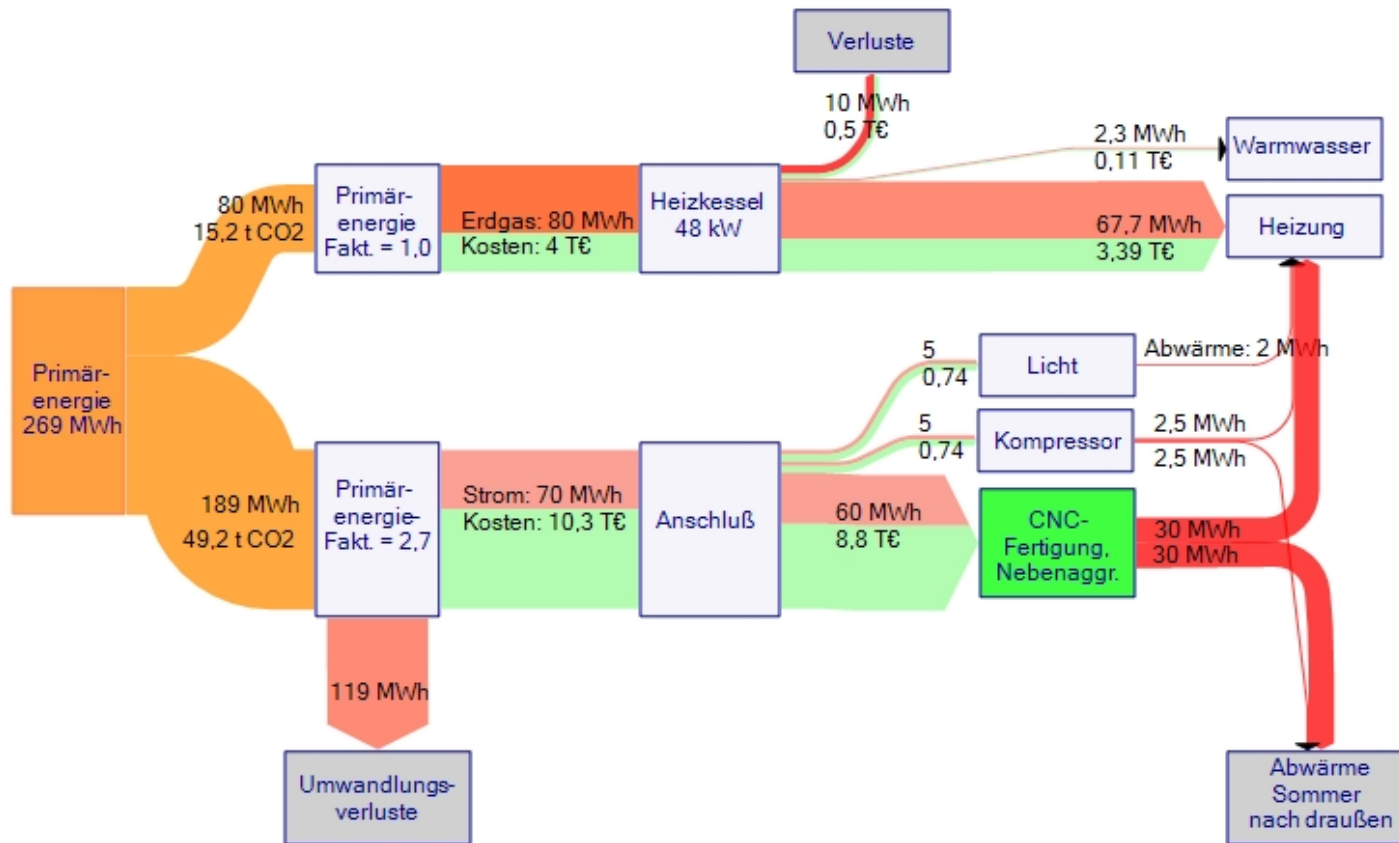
Verluste

10 MWh
0,5 T€

2,3 MWh
0,11 T€

Warmwasser

80 MWh
15,2 t CO2

Primär-
energie
Fakt. = 1,0

Erdgas: 80 MWh
Kosten: 4 T€

Heizkessel
48 kW

67,7 MWh
3,39 T€

Heizung

Primär-
energie
269 MWh

5
0,74

Licht

Abwärme: 2 MWh

5
0,74

Kompressor

2,5 MWh
2,5 MWh

189 MWh
49,2 t CO2

Primär-
energie-
Fakt. = 2,7

Strom: 70 MWh
Kosten: 10,3 T€

Anschluß

60 MWh
8,8 T€

CNC-
Fertigung,
Nebenaggr.

30 MWh
30 MWh

119 MWh

Umwandlungs-
verluste

Abwärme
Sommer
nach draußen